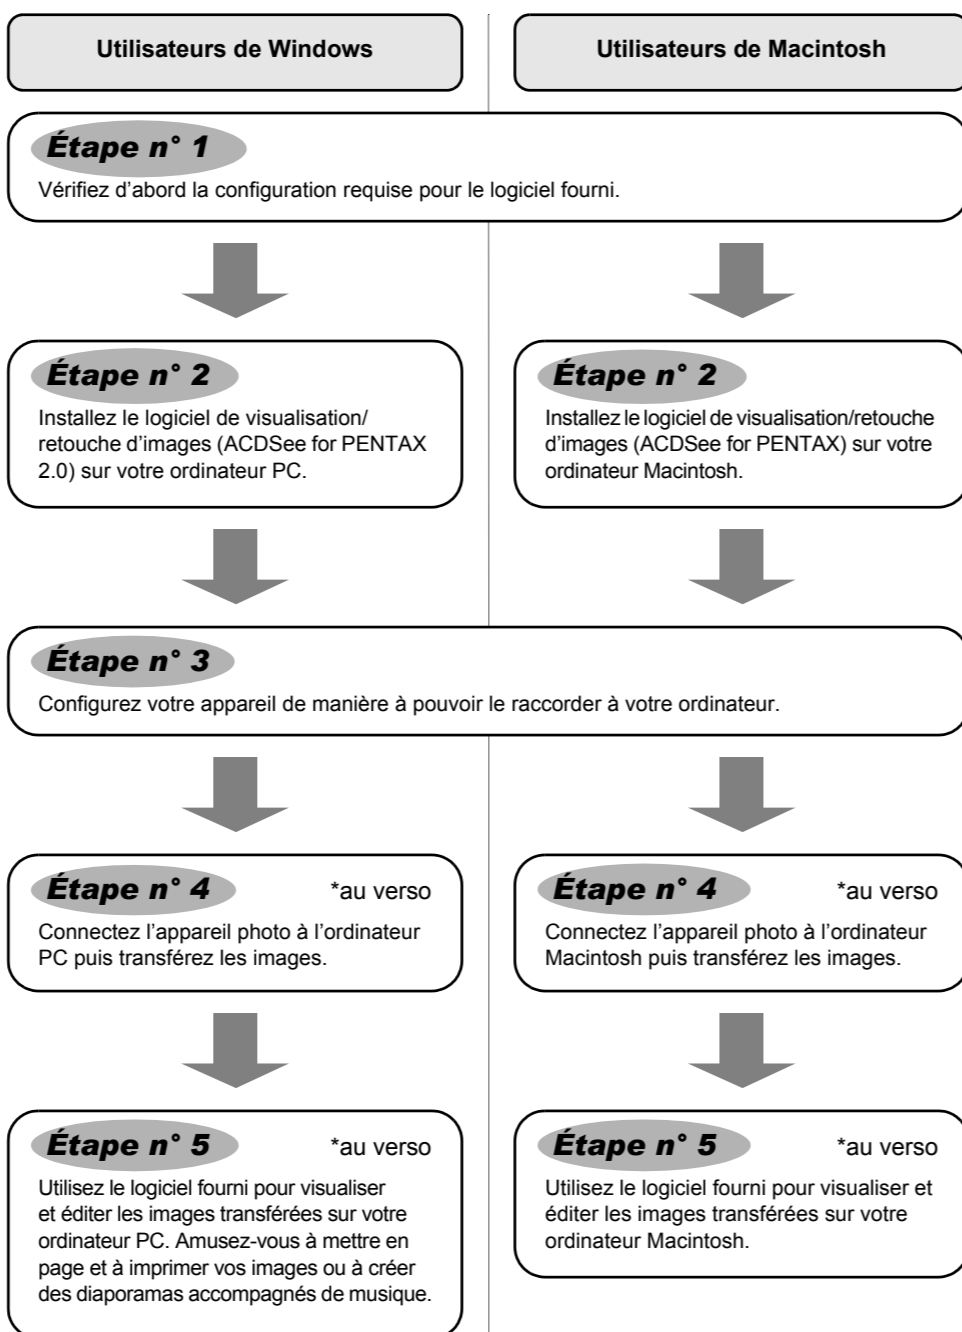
Utilisateurs de Windows

Utilisateurs de Macintosh

Étape n° 1

Vérifiez d'abord la configuration requise pour le logiciel fourni.

Étape n° 2

Installez le logiciel de visualisation/ retouche d'images (ACDSee for PENTAX 2.0) sur votre ordinateur PC.

Étape n° 2

Installez le logiciel de visualisation/retouche d'images (ACDSee for PENTAX) sur votre ordinateur Macintosh.

Étape n° 3

Configurez votre appareil de manière à pouvoir le raccorder à votre ordinateur.

Étape n° 4

*au verso

Connectez l'appareil photo à l'ordinateur PC puis transférez les images.

Étape n° 4

*au verso

Connectez l'appareil photo à l'ordinateur Macintosh puis transférez les images.

Étape n° 5

*au verso

Utilisez le logiciel fourni pour visualiser et éditer les images transférées sur votre ordinateur PC. Amusez-vous à mettre en page et à imprimer vos images ou à créer des diaporamas accompagnés de musique.

Étape n° 5

*au verso

Utilisez le logiciel fourni pour visualiser et éditer les images transférées sur votre ordinateur Macintosh.